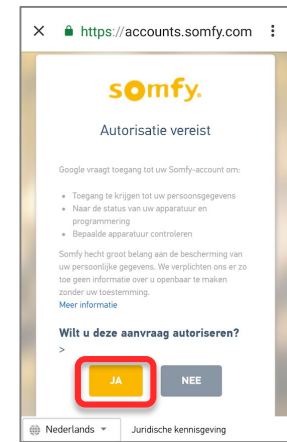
https://accounts.somfy.com

somfy.

Autorisatie vereist

Google vraagt toegang tot uw Somfy-account om:

- Toegang te krijgen tot uw persoonsgegevens
- Naar de status van uw apparatuur en programmering
- Bepaalde apparatuur controleren

Somfy hecht groot belang aan de bescherming van uw persoonlijke gegevens. We verplichten ons er zo toe geen informatie over u openbaar te maken zonder uw toestemming.
Meer informatie

Wilt u deze aanvraag autoriseren?
>

JA

NEE

Nederlands

Juridische kennisgeving